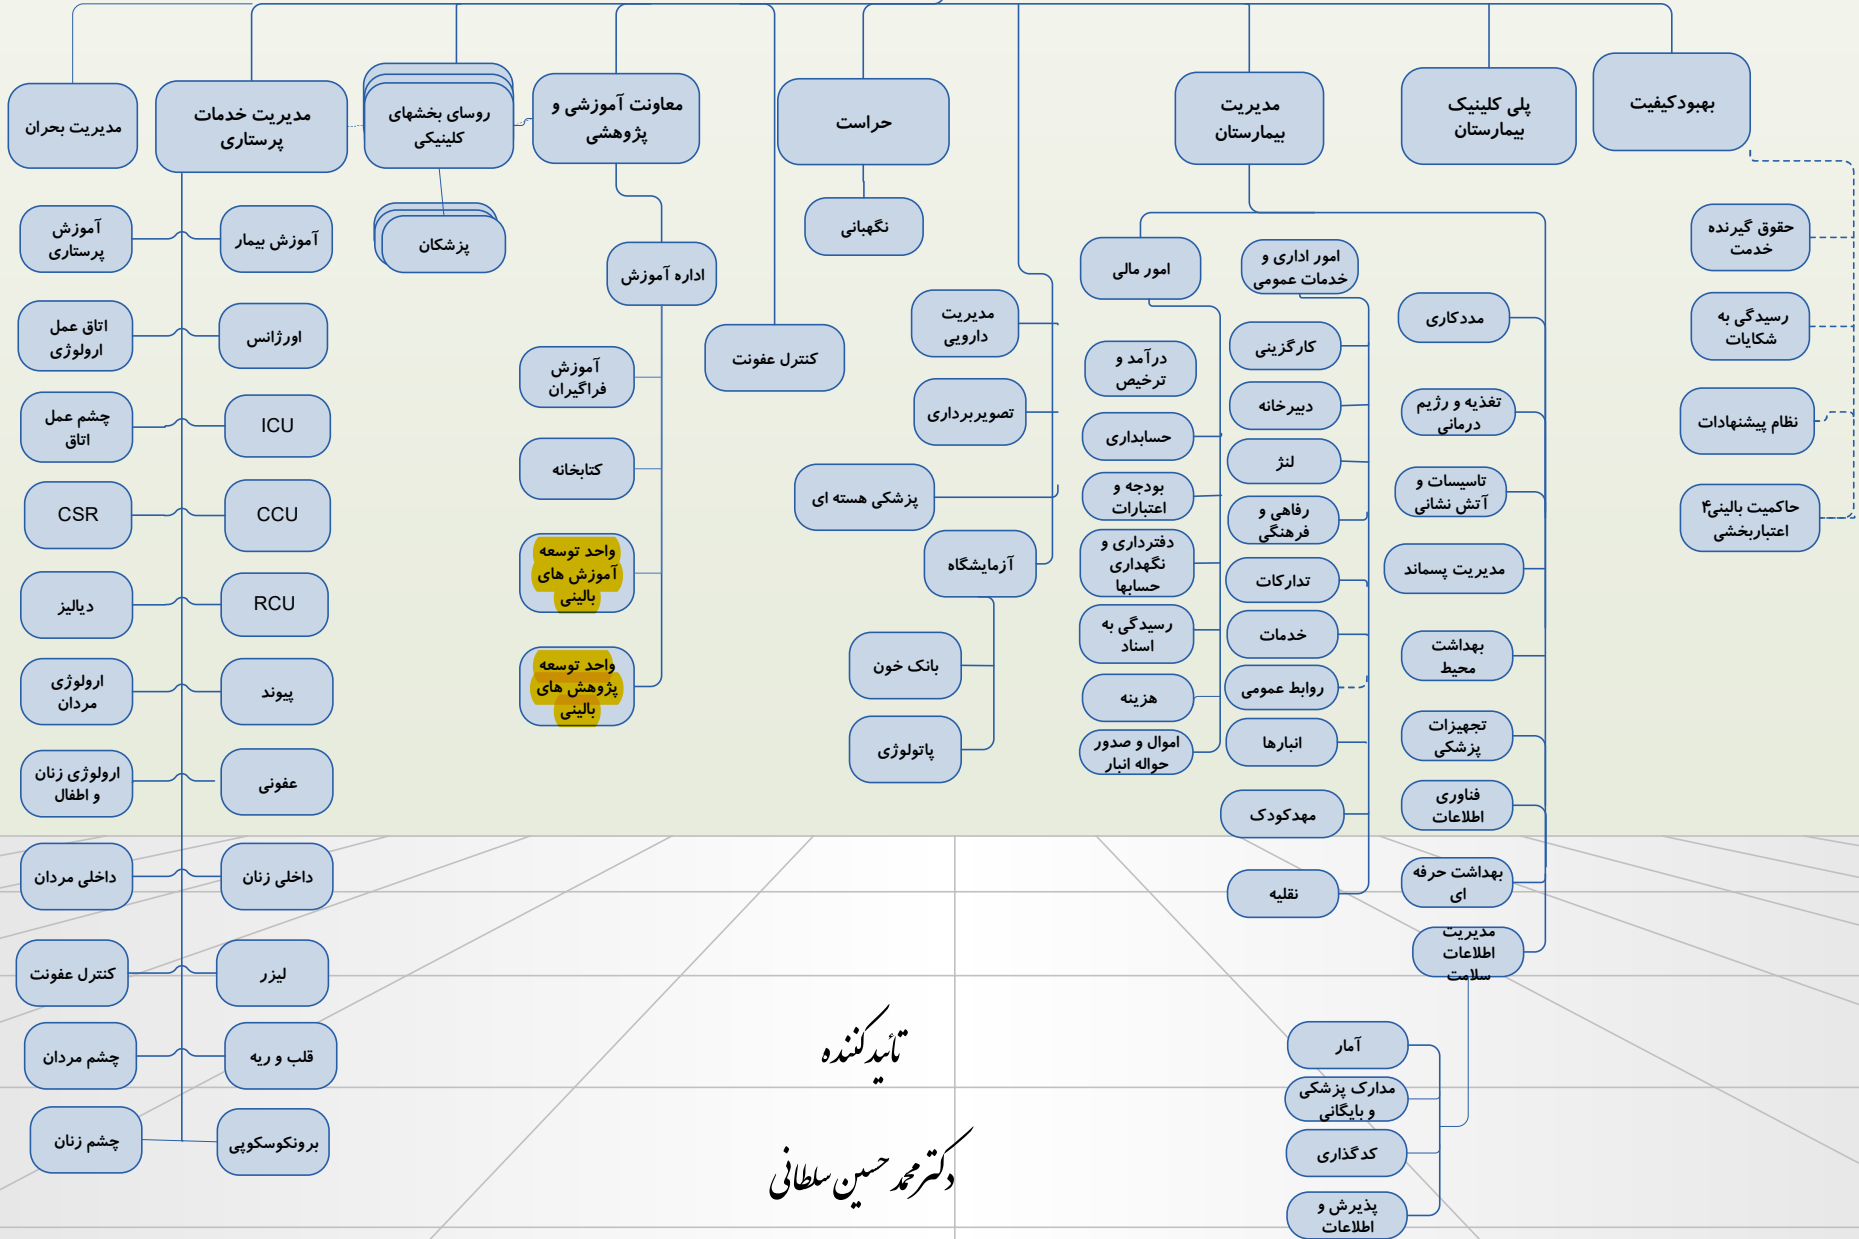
بهبودکیفیت

پلی کلینیک بیمارستان

مدیریت بیمارستان

حراست

معاونت آموزشی و پژوهشی

روسای بخشهای کلینیک

مدیریت خدمات پرستاری

مدیریت بحران

حقوق گیرنده خدمت

رسیدگی به شکایات

نظام پیشنهادات

حاکمیت بالینی۴ اعتباربخشی

امور اداری و خدمات عمومی

امور مالی

نگهبانی

اداره آموزش

پزشکان

مددکاری

تغذیه و رژیم درمانی

تاسیسات و آتش نشانی

مدیریت پسماند

بهداشت محیط

تجهیزات پزشکی

فناوری اطلاعات

بهداشت حرفه ای

مدیریت اطلاعات سلامت

کارگزینی

دبیرخانه

لنژ

رفاهی و فرهنگی

تدارکات

خدمات

روابط عمومی

انبارها

مهدکودک

نقلیه

درآمد و ترخیص

حسابداری

بودجه و اعتبارات

دفترداری و نگهداری حسابها

رسیدگی به اسناد

هزینه

اموال و صدور حواله انبار

مدیریت دارویی

تصویربرداری

پزشکی هسته ای

آزمایشگاه

بانک خون

پاتولوژی

کنترل عفونت

آموزش فراگیران

کتابخانه

واحد توسعه آموزش های بالینی

واحد توسعه پژوهش های بالینی

آموزش پرستاری

آموزش بیمار

اتاق عمل ارولوژی

اورژانس

چشم عمل اتاق

ICU

CSR

CCU

دیالیز

RCU

ارولوژی مردان

پیوند

ارولوژی زنان و اطفال

عفونی

داخلی مردان

داخلی زنان

کنترل عفونت

لیزر

چشم مردان

قلب و ریه

چشم زنان

برونکوسکوپی

آمار

مدارک پزشکی و بایگانی

کدگذاری

پذیرش و اطلاعات

تائید کننده

دکتر محمد حسین سلطانی